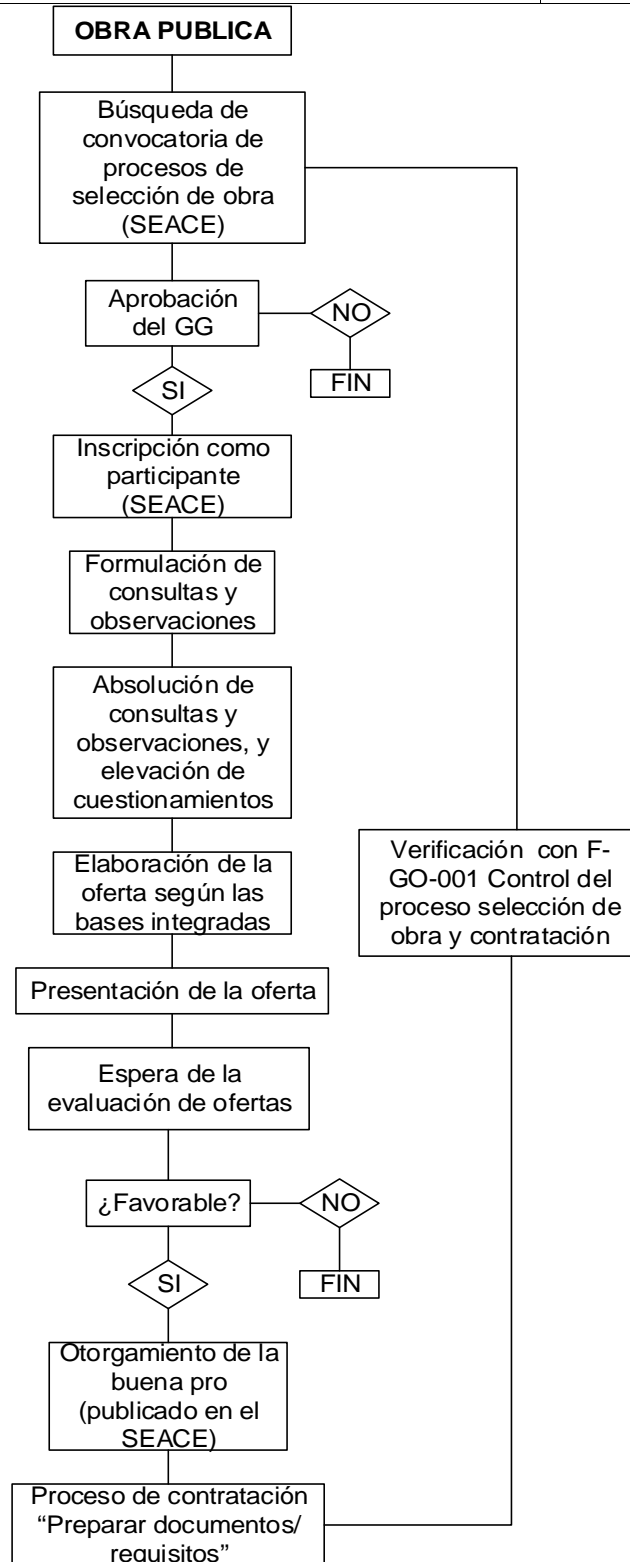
OBRA PUBLICA

Búsqueda de convocatoria de procesos de selección de obra (SEACE)

Aprobación del GG

NO

FIN

SI

Inscripción como participante (SEACE)

Formulación de consultas y observaciones

Absolución de consultas y observaciones, y elevación de cuestionamientos

Elaboración de la oferta según las bases integradas

Presentación de la oferta

Espera de la evaluación de ofertas

¿Favorable?

NO

FIN

SI

Otorgamiento de la buena pro (publicado en el SEACE)

Proceso de contratación "Preparar documentos/ requisitos"

Verificación con F-GO-001 Control del proceso selección de obra y contratación